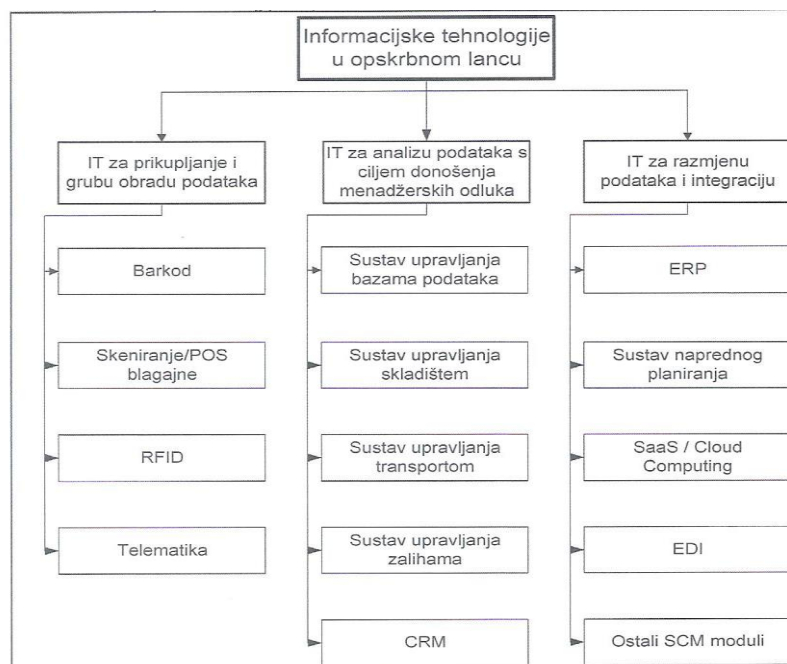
Informacijske tehnologije u opskrbnom lancu

IT za prikupljanje i grubu obradu podataka

Barkod

Skeniranje/POS blagajne

RFID

Telematika

IT za analizu podataka s ciljem donošenja menadžerskih odluka

Sustav upravljanja bazama podataka

Sustav upravljanja skladištem

Sustav upravljanja transportom

Sustav upravljanja zalihama

CRM

IT za razmjenu podataka i integraciju

ERP

Sustav naprednog planiranja

SaaS / Cloud Computing

EDI

Ostali SCM moduli